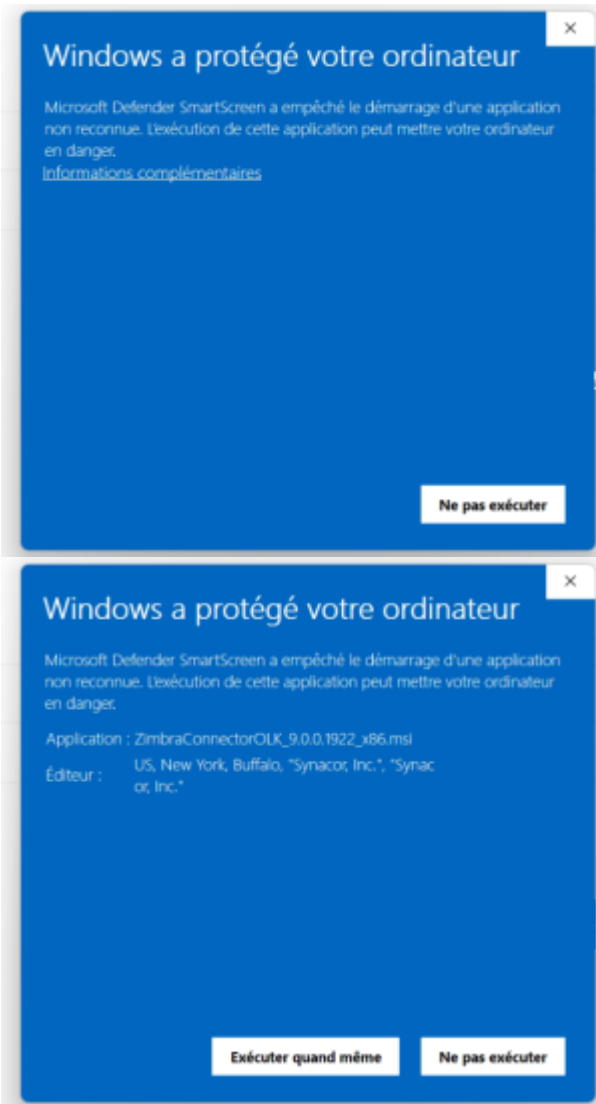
×

Windows a protégé votre ordinateur

Microsoft Defender SmartScreen a empêché le démarrage d'une application non reconnue. L'exécution de cette application peut mettre votre ordinateur en danger.

Informations complémentaires

Ne pas exécuter

×

Windows a protégé votre ordinateur

Microsoft Defender SmartScreen a empêché le démarrage d'une application non reconnue. L'exécution de cette application peut mettre votre ordinateur en danger.

Application : ZimbraConnectorOLK_9.0.0.1922_x86.msi
Éditeur : US, New York, Buffalo, "Synacor, Inc.", "Synacor, Inc."

Exécuter quand même

Ne pas exécuter